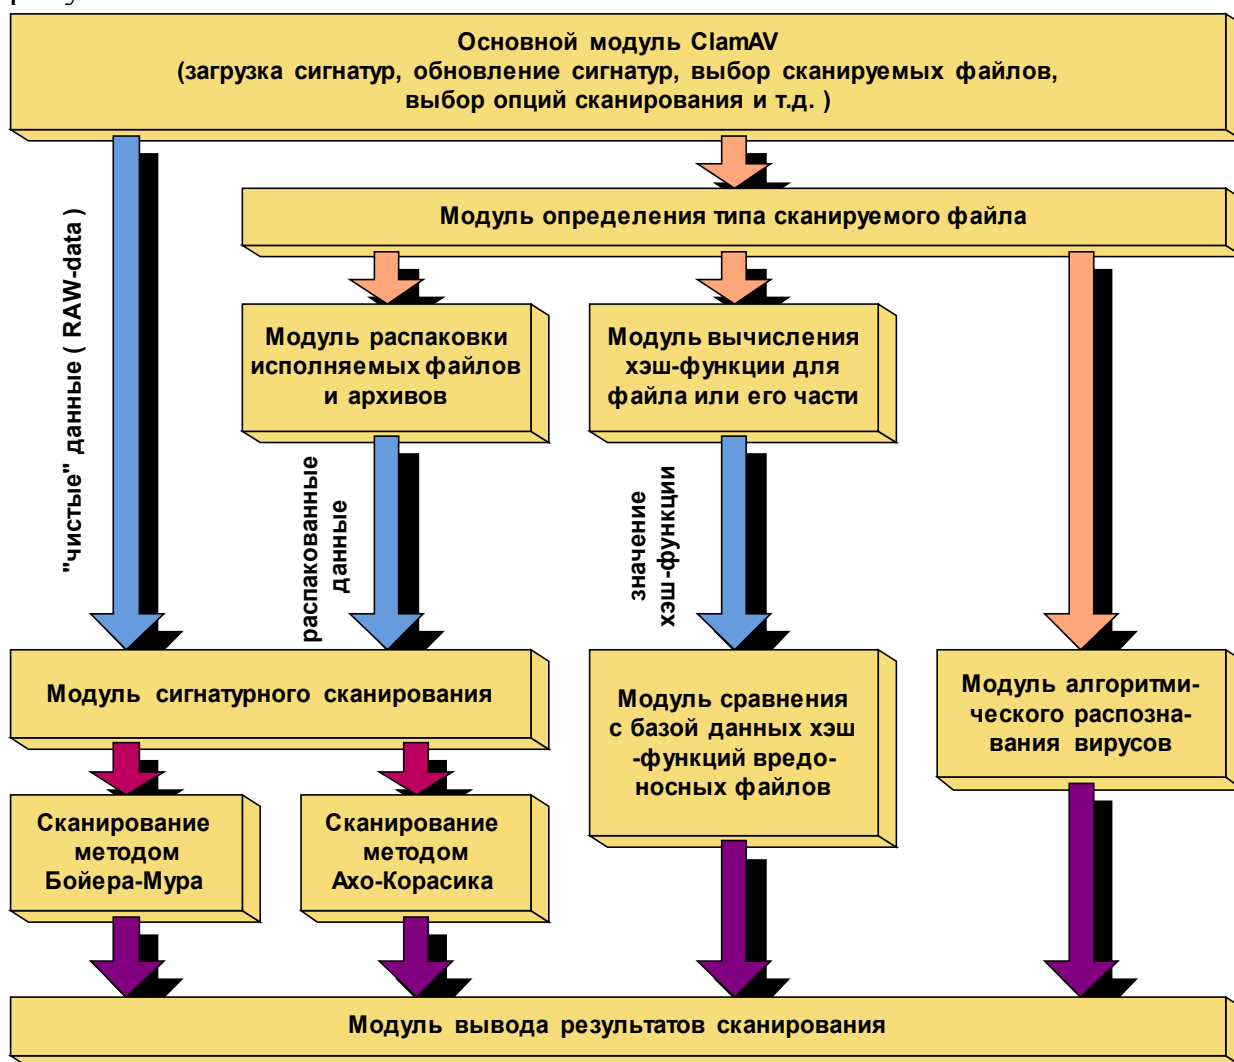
Основной модуль ClamAV
(загрузка сигнатур, обновление сигнатур, выбор сканируемых файлов, выбор опций сканирования и т.д. )

Модуль определения типа сканируемого файла

"чистые" данные ( RAW-data )

Модуль распаковки исполняемых файлов и архивов

Модуль вычисления хэш-функции для файла или его части

распакованные данные

значение хэш-функции

Модуль сигнатурного сканирования

Модуль сравнения с базой данных хэш -функций вредоносных файлов

Модуль алгоритмического распознавания вирусов

Сканирование методом Бойера-Мура

Сканирование методом Ахо-Корасика

Модуль вывода результатов сканирования